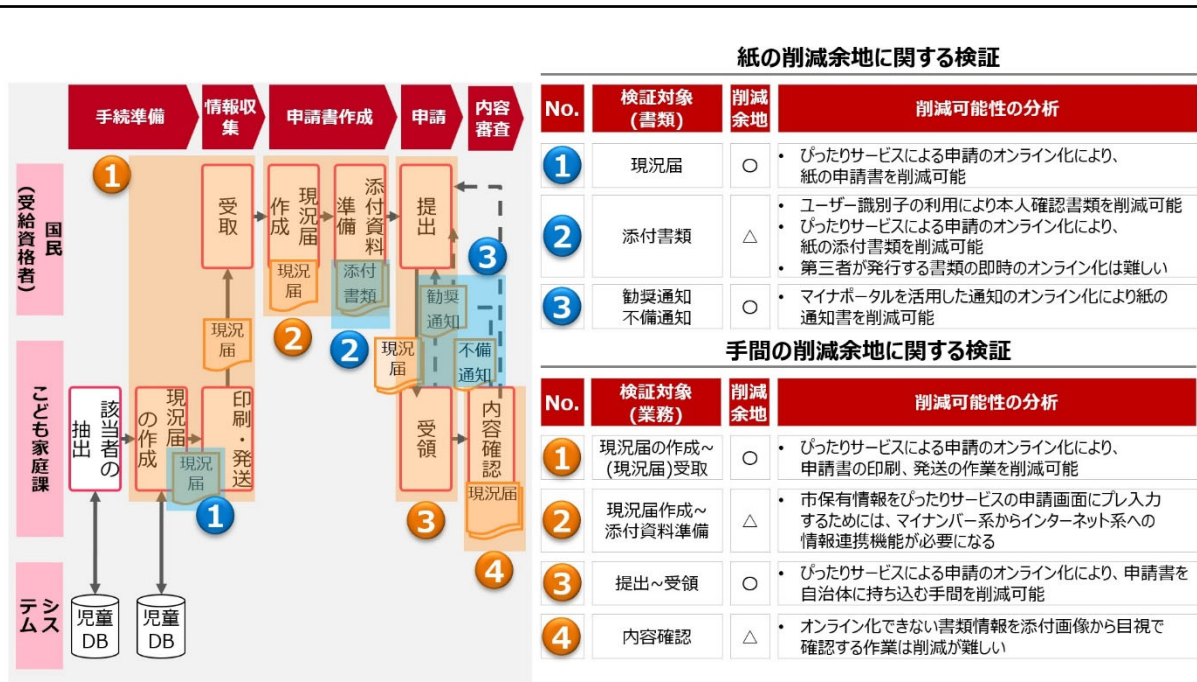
手続準備　情報収集　申請書作成　申請　内容審査

国民（受給資格者）

こども家庭課

システム

1　受取　現況届作成　添付資料準備　提出

現況届　現況届　添付書類

2　2　3　勧奨通知　不備通知

現況届

該当者の抽出　現況届の作成　印刷・発送　受領　内容確認

現況届　1　3　現況届　4

児童DB　児童DB

紙の削減余地に関する検証

| No. | 検証対象（書類） | 削減余地 | 削減可能性の分析 |
|---|---|---|---|
| 1 | 現況届 | ○ | • ぴったりサービスによる申請のオンライン化により、紙の申請書を削減可能 |
| 2 | 添付書類 | △ | • ユーザー識別子の利用により本人確認書類を削減可能 • ぴったりサービスによる申請のオンライン化により、紙の添付書類を削減可能 • 第三者が発行する書類の即時のオンライン化は難しい |
| 3 | 勧奨通知 不備通知 | ○ | • マイナポータルを活用した通知のオンライン化により紙の通知書を削減可能 |

手間の削減余地に関する検証

| No. | 検証対象（業務） | 削減余地 | 削減可能性の分析 |
|---|---|---|---|
| 1 | 現況届の作成～(現況届)受取 | ○ | • ぴったりサービスによる申請のオンライン化により、申請書の印刷、発送の作業を削減可能 |
| 2 | 現況届作成～添付資料準備 | △ | • 市保有情報をぴったりサービスの申請画面にプレ入力するためには、マイナンバー系からインターネット系への情報連携機能が必要になる |
| 3 | 提出～受領 | ○ | • ぴったりサービスによる申請のオンライン化により、申請書を自治体に持ち込む手間を削減可能 |
| 4 | 内容確認 | △ | • オンライン化できない書類情報を添付画像から目視で確認する作業は削減が難しい |